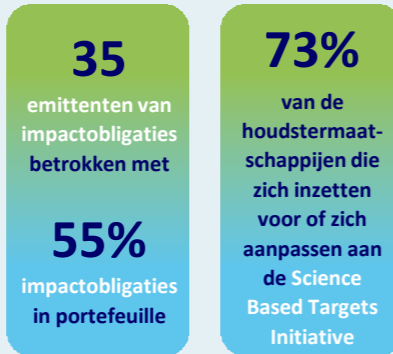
35

emittenten van impactobligaties betrokken met

55%

impactobligaties in portefeuille

73%

van de houdstermaatschappijen die zich inzetten voor of zich aanpassen aan de Science Based Targets Initiative